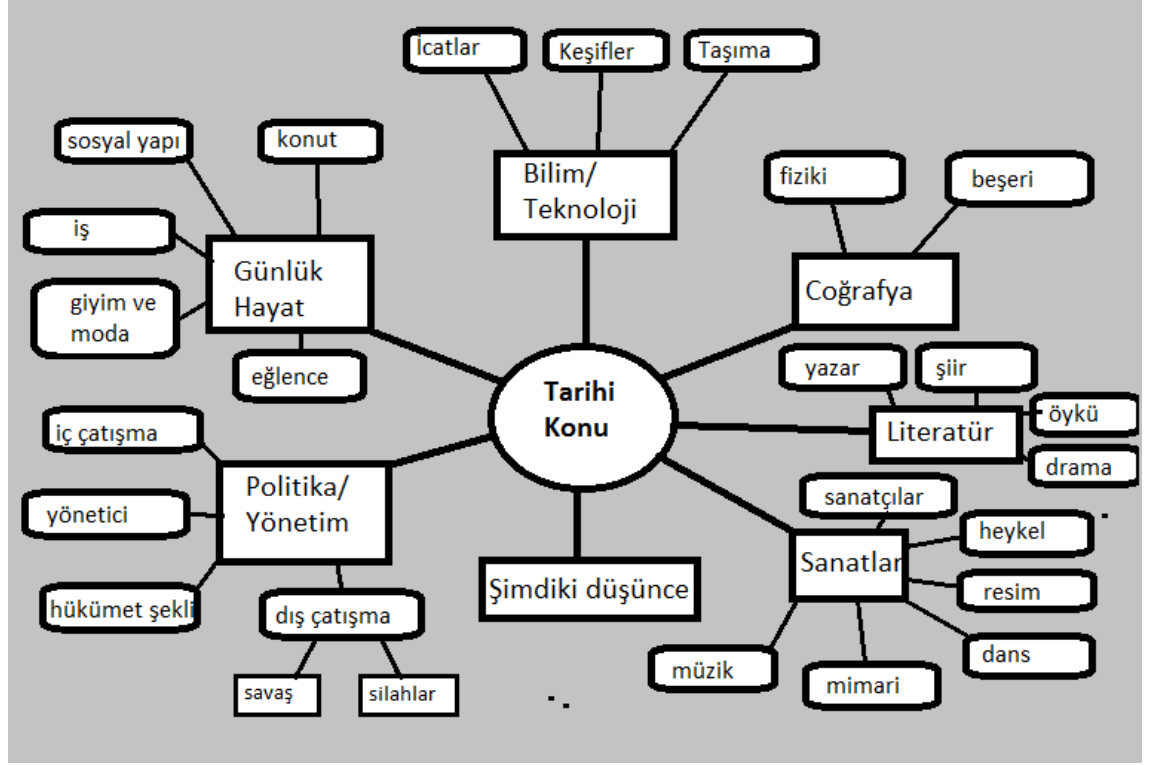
Tarihi Konu

Bilim/ Teknoloji
İcatlar
Keşifler
Taşıma

Günlük Hayat
sosyal yapı
konut
iş
giyim ve moda
eğlence

Coğrafya
fiziki
beşeri

Literatür
yazar
şiir
öykü
drama

Politika/ Yönetim
iç çatışma
yönetici
hükümet şekli
dış çatışma
savaş
silahlar

Şimdiki düşünce

Sanatlar
sanatçılar
heykel
resim
dans
mimari
müzik